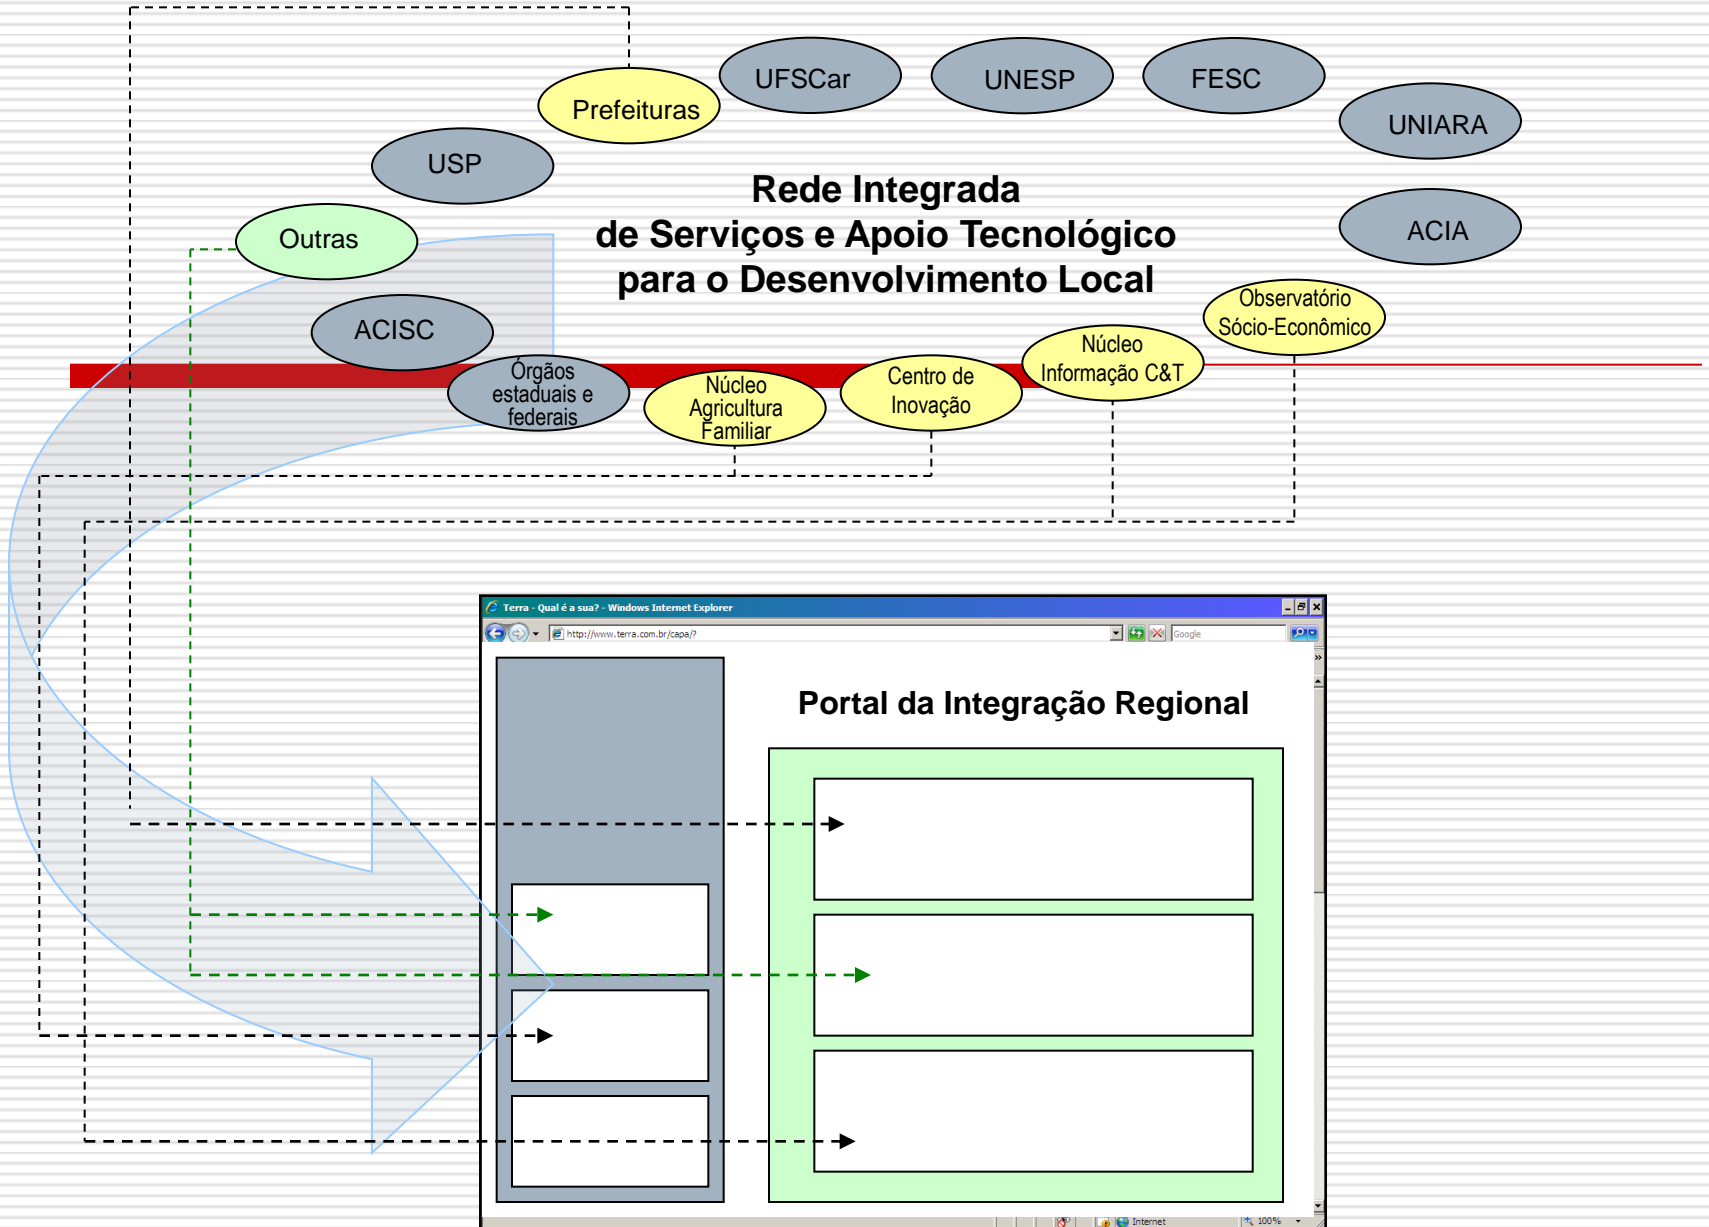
Prefeituras

UFSCar

UNESP

FESC

UNIARA

USP

Rede Integrada
de Serviços e Apoio Tecnológico
para o Desenvolvimento Local

ACIA

Outras

ACISC

Observatório
Sócio-Econômico

Órgãos
estaduais e
federais

Núcleo
Agricultura
Familiar

Centro de
Inovação

Núcleo
Informação C&T

Terra - Qual é a sua? - Windows Internet Explorer

http://www.terra.com.br/capa/?

Google

Portal da Integração Regional

Internet

100%